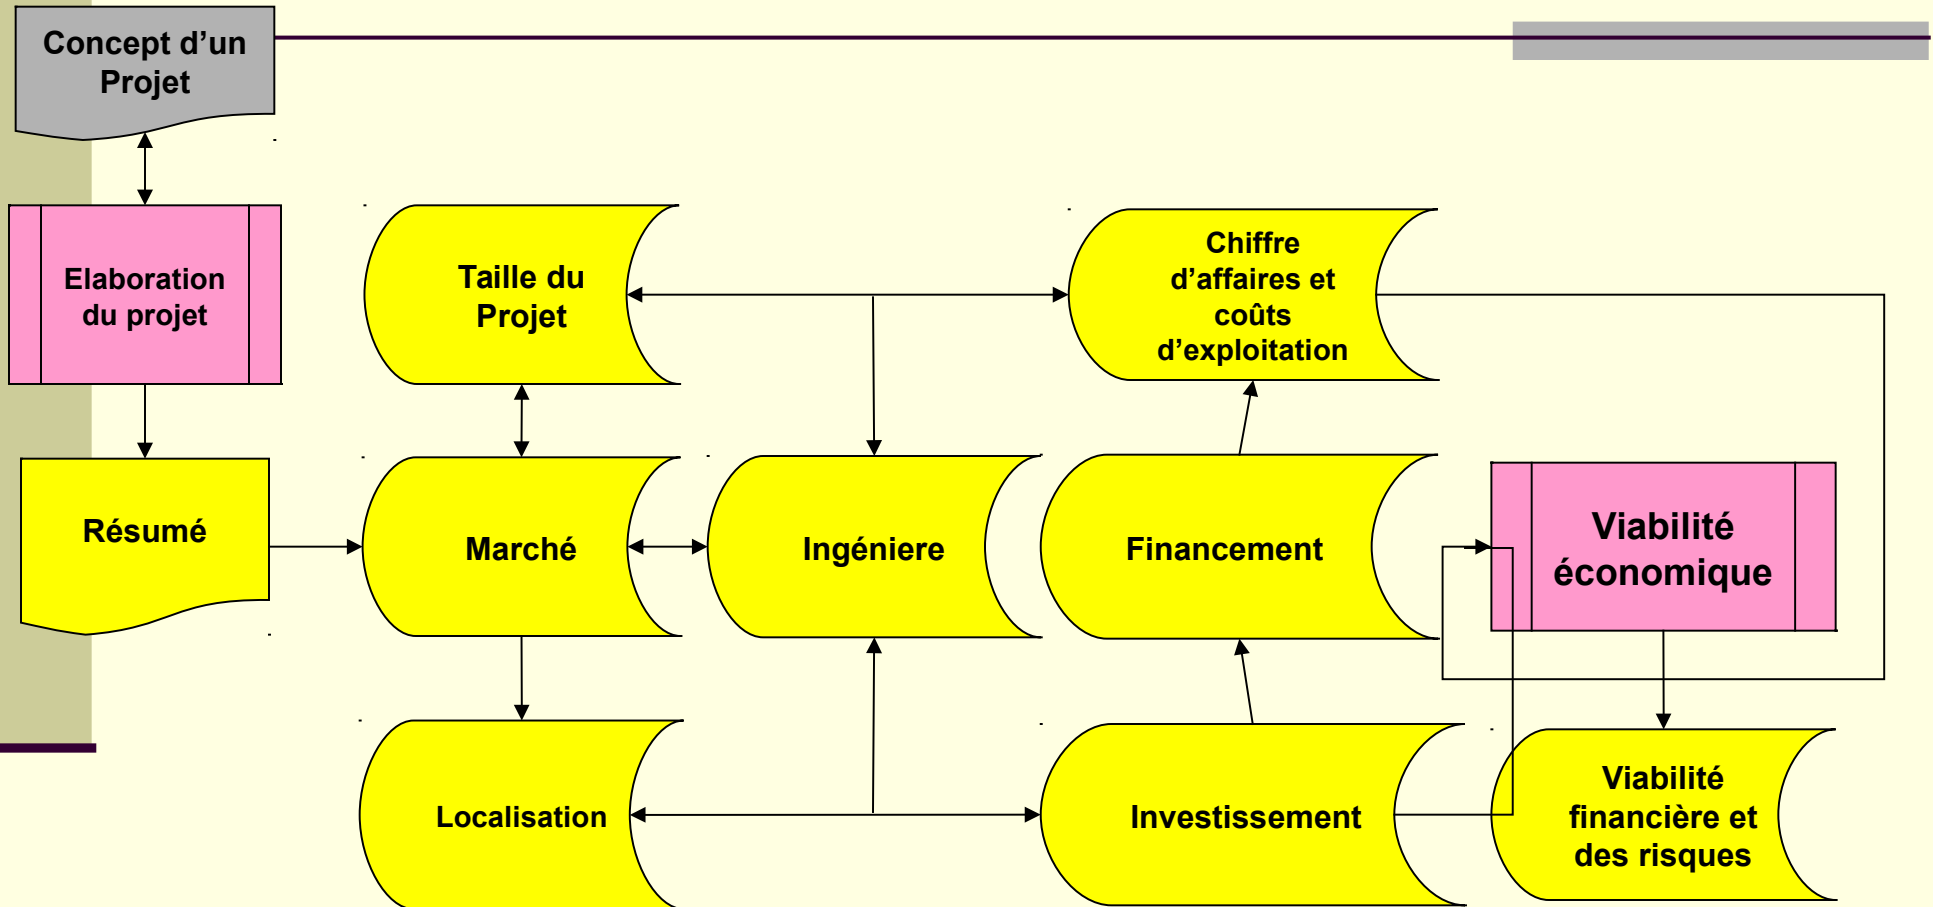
Concept d'un Projet

Elaboration du projet

Résumé

Taille du Projet

Marché

Localisation

Ingéniere

Chiffre d'affaires et coûts d'exploitation

Financement

Investissement

Viabilité économique

Viabilité financière et des risques